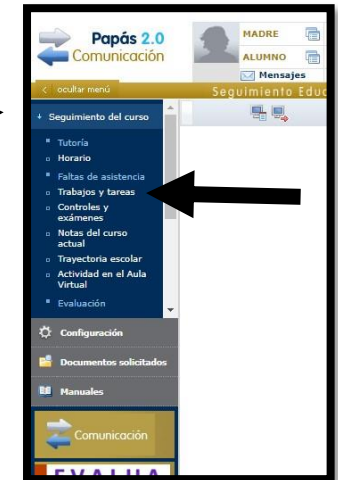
Papás 2.0
Comunicación

MADRE
ALUMNO
Mensajes

ocultar menú
Seguimiento Educ

Seguimiento del curso
Tutoría
Horario
Faltas de asistencia
Trabajos y tareas
Controles y exámenes
Notas del curso actual
Trayectoria escolar
Actividad en el Aula Virtual
Evaluación

Configuración
Documentos solicitados
Manuales

Comunicación

EVALUA